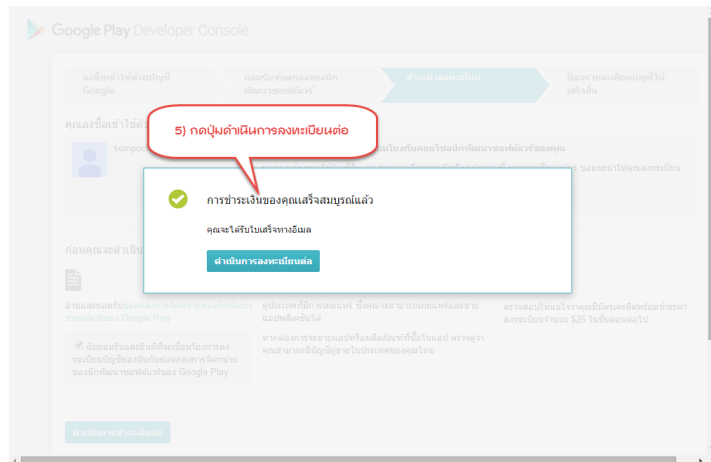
Google Play Developer Console

ลงชื่อเข้าใช้ด้วยบัญชี Google

ยอมรับข้อตกลงของนักพัฒนาซอฟต์แวร์

ชำระค่าลงทะเบียน

ป้อนรายละเอียดบัญชีให้เสร็จสิ้น

คุณลงชื่อเข้าใช้ด้วย

sompo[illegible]

5) กดปุ่มดำเนินการลงทะเบียนต่อ

การชำระเงินของคุณเสร็จสมบูรณ์แล้ว

คุณจะได้รับใบเสร็จทางอีเมล

ดำเนินการลงทะเบียนต่อ

ก่อนคุณจะดำเนิน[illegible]

อ่านและยอมรับ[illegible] Google Play

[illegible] ซื้อคุณสามารถ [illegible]

ตรวจสอบให้แน่ใจว่าคุณมีบัตรเครดิตพร้อมชำระค่าลงทะเบียนจำนวน $25 ในขั้นตอนต่อไป

ฉันยอมรับและยินดีที่จะเชื่อมโยงการลงทะเบียนบัญชีของฉันกับข้อตกลงการจัดจำหน่ายของนักพัฒนาซอฟต์แวร์ของ Google Play

ดำเนินการชำระเงินต่อ